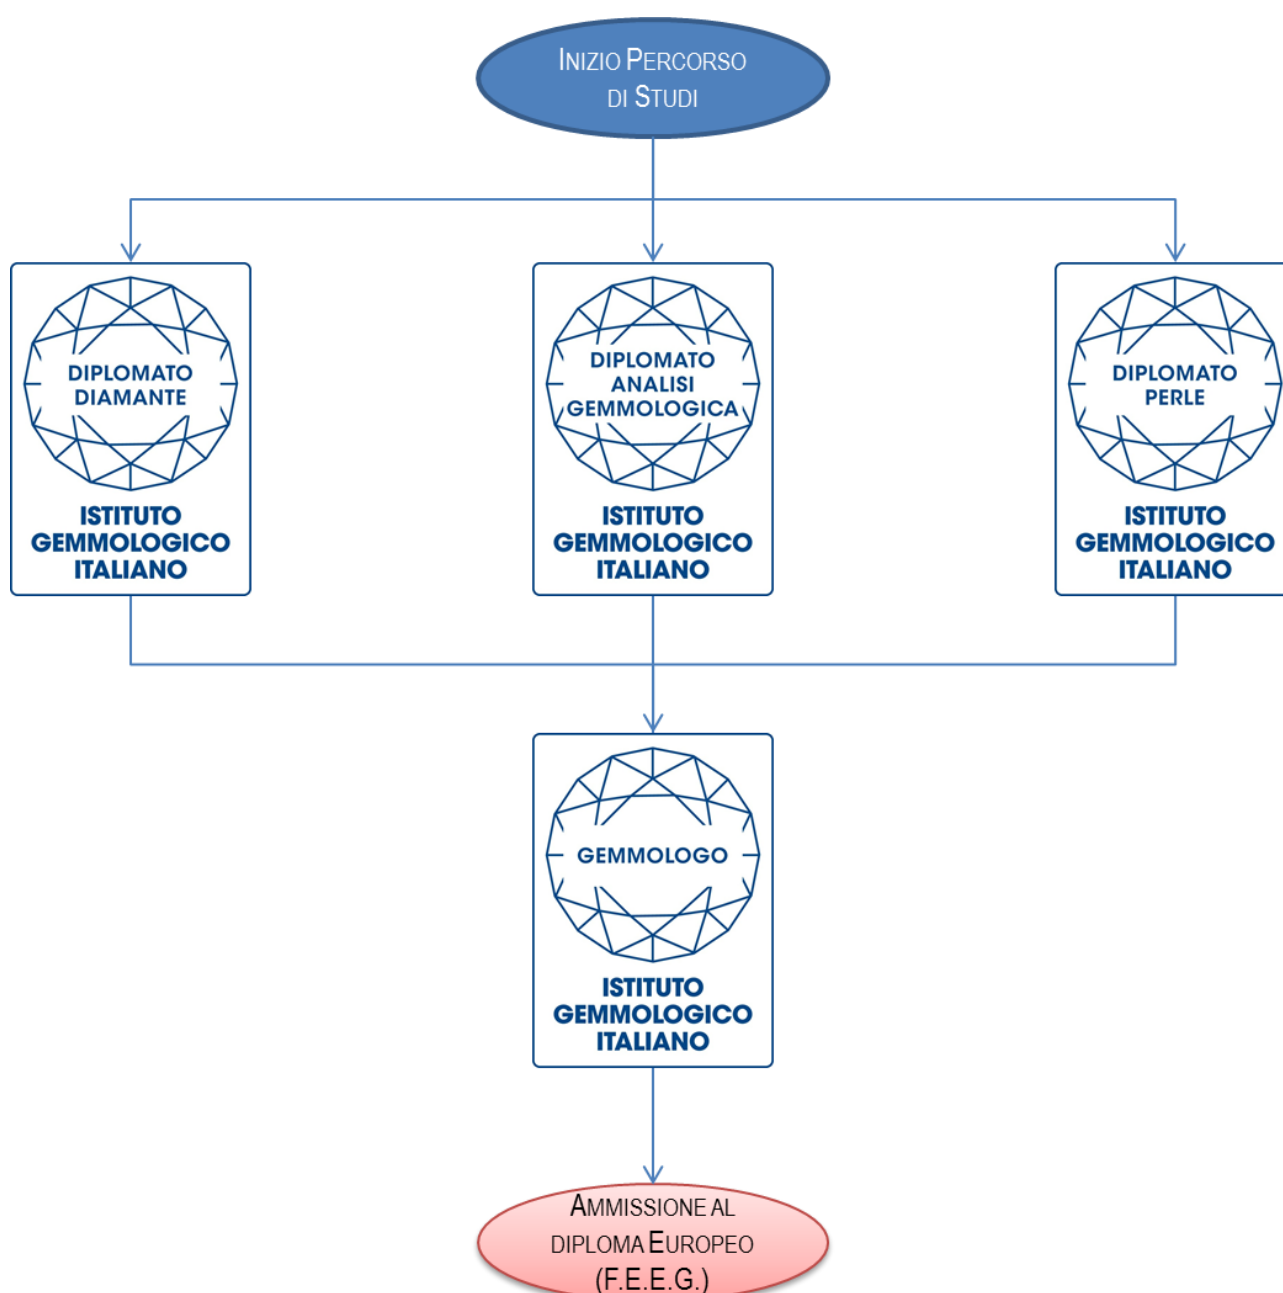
INIZIO PERCORSO DI STUDI

DIPLOMATO DIAMANTE
ISTITUTO GEMMOLOGICO ITALIANO

DIPLOMATO ANALISI GEMMOLOGICA
ISTITUTO GEMMOLOGICO ITALIANO

DIPLOMATO PERLE
ISTITUTO GEMMOLOGICO ITALIANO

GEMMOLOGO
ISTITUTO GEMMOLOGICO ITALIANO

AMMISSIONE AL DIPLOMA EUROPEO (F.E.E.G.)